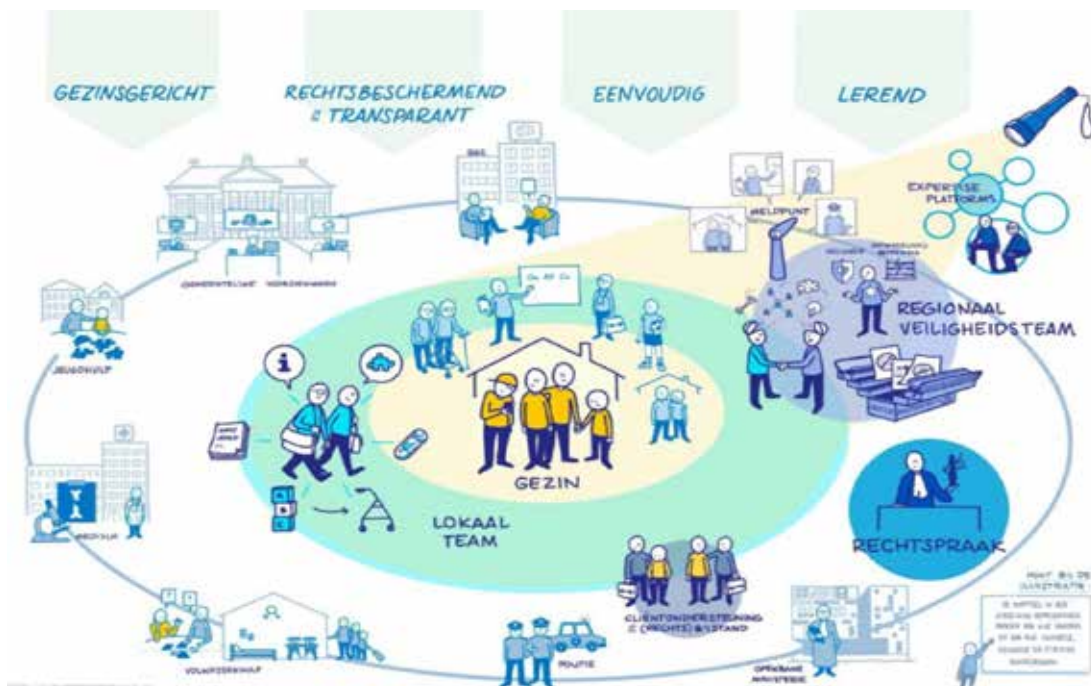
GEZINSGERICHT

RECHTSBESCHERMEND & TRANSPARANT

EENVOUDIG

LEREND

EXPERTISE PLATFORMS

MELDPUNT

REGIONAAL VEILIGHEIDSTEAM

GEMEENTELIJKE VOORZIENINGEN

JEUGDHULP

GEZIN

LOKAAL TEAM

RECHTSPRAAK

CLIËNTONDERSTEUNING & (RECHTS)BIJSTAND

POLITIE

OPENBAAR MINISTERIE

VOLWASSENENHULP

WAT BIJ DE ILLUSTRATIE

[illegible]